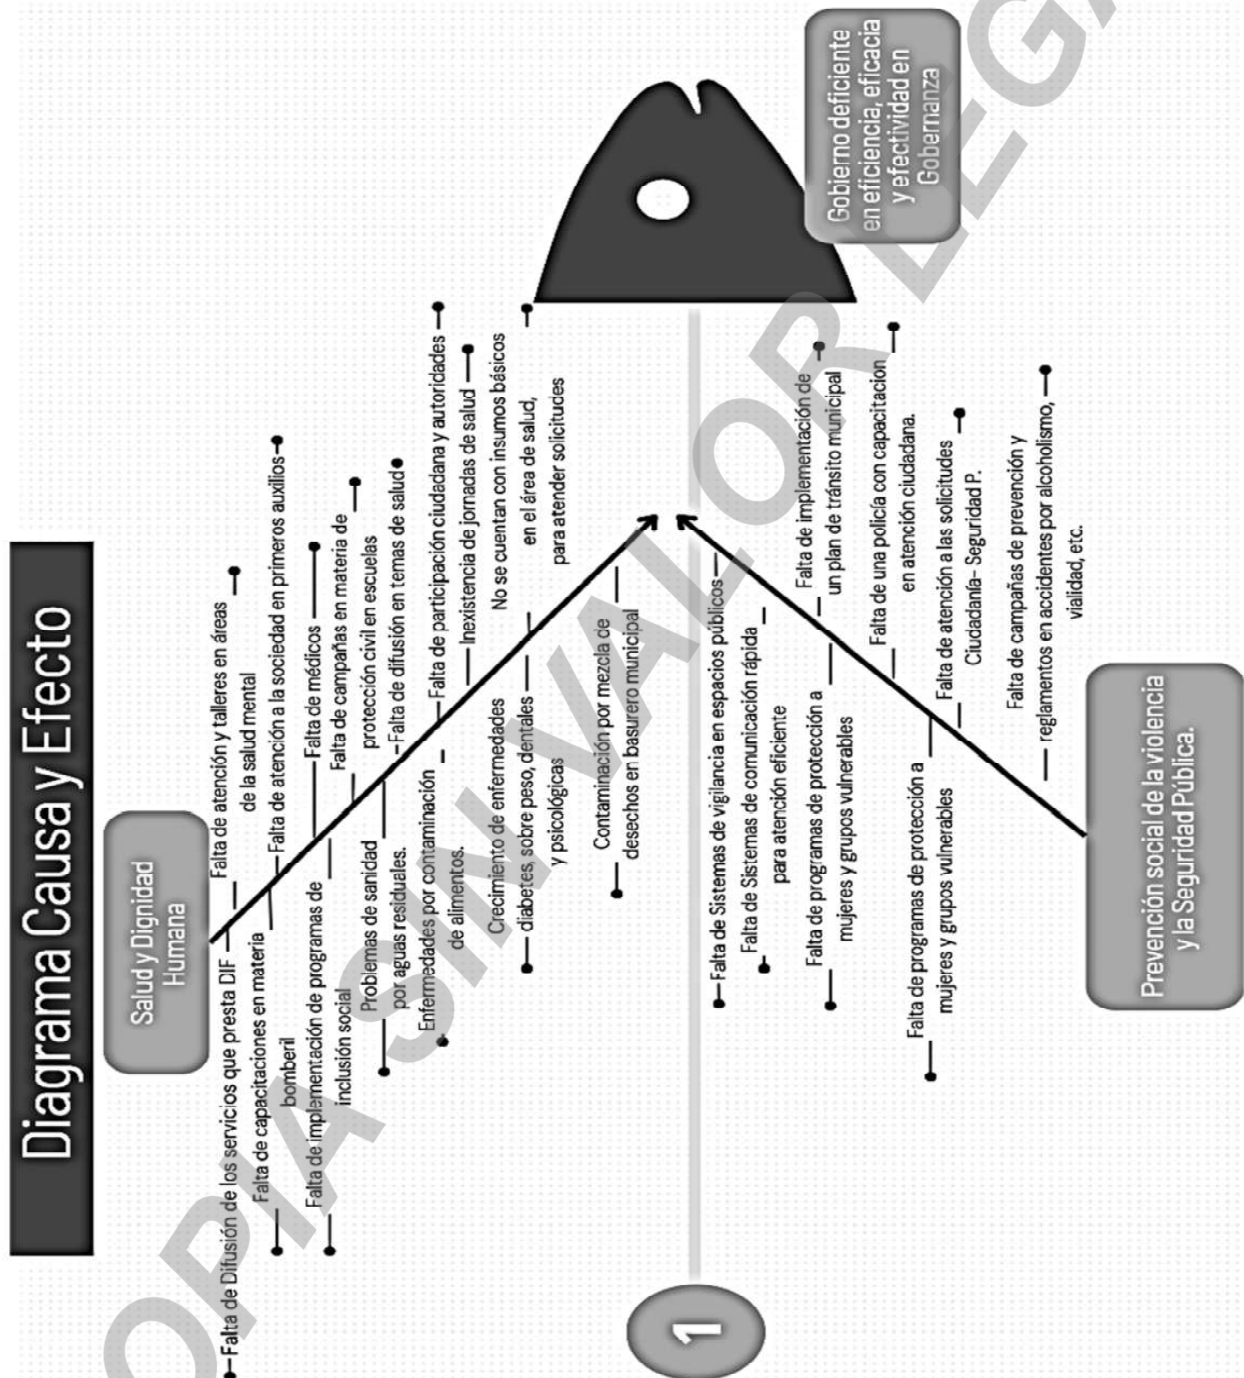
Diagrama Causa y Efecto

Salud y Dignidad Humana

Falta de Difusión de los servicios que presta DIF
Falta de capacitaciones en materia bomberil
Falta de implementación de programas de inclusión social
Problemas de sanidad por aguas residuales.
Enfermedades por contaminación de alimentos.
Crecimiento de enfermedades diabetes, sobre peso, dentales y psicológicas
Contaminación por mezcla de desechos en basurero municipal

Falta de atención y talleres en áreas de la salud mental
Falta de atención a la sociedad en primeros auxilios
Falta de médicos
Falta de campañas en materia de protección civil en escuelas
Falta de difusión en temas de salud
Falta de participación ciudadana y autoridades
Inexistencia de jornadas de salud
No se cuentan con insumos básicos en el área de salud, para atender solicitudes

Falta de Sistemas de vigilancia en espacios públicos
Falta de Sistemas de comunicación rápida para atención eficiente
Falta de programas de protección a mujeres y grupos vulnerables
Falta de programas de protección a mujeres y grupos vulnerables

Falta de implementación de un plan de tránsito municipal
Falta de una policía con capacitación en atención ciudadana.
Falta de atención a las solicitudes Ciudadanía- Seguridad P.
Falta de campañas de prevención y reglamentos en accidentes por alcoholismo, vialidad, etc.

Prevención social de la violencia y la Seguridad Pública.

Gobierno deficiente en eficiencia, eficacia y efectividad en Gobernanza

1

COPIA SIN VALOR LEGAL